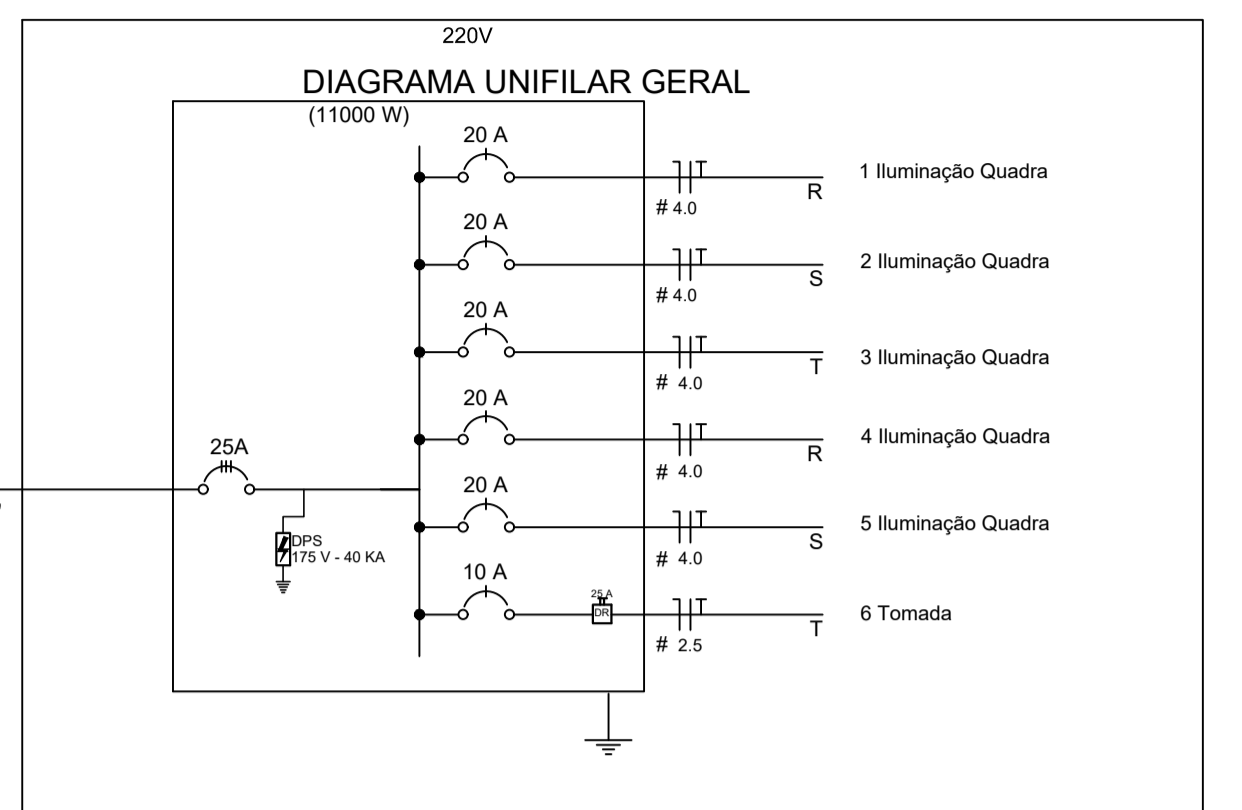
220V

DIAGRAMA UNIFILAR GERAL

(11000 W)

20 A
# 4.0
R
1 Iluminação Quadra

20 A
# 4.0
S
2 Iluminação Quadra

20 A
# 4.0
T
3 Iluminação Quadra

20 A
# 4.0
R
4 Iluminação Quadra

25A

20 A
# 4.0
S
5 Iluminação Quadra

DPS
175 V - 40 KA

10 A
25 A
DR
# 2.5
T
6 Tomada